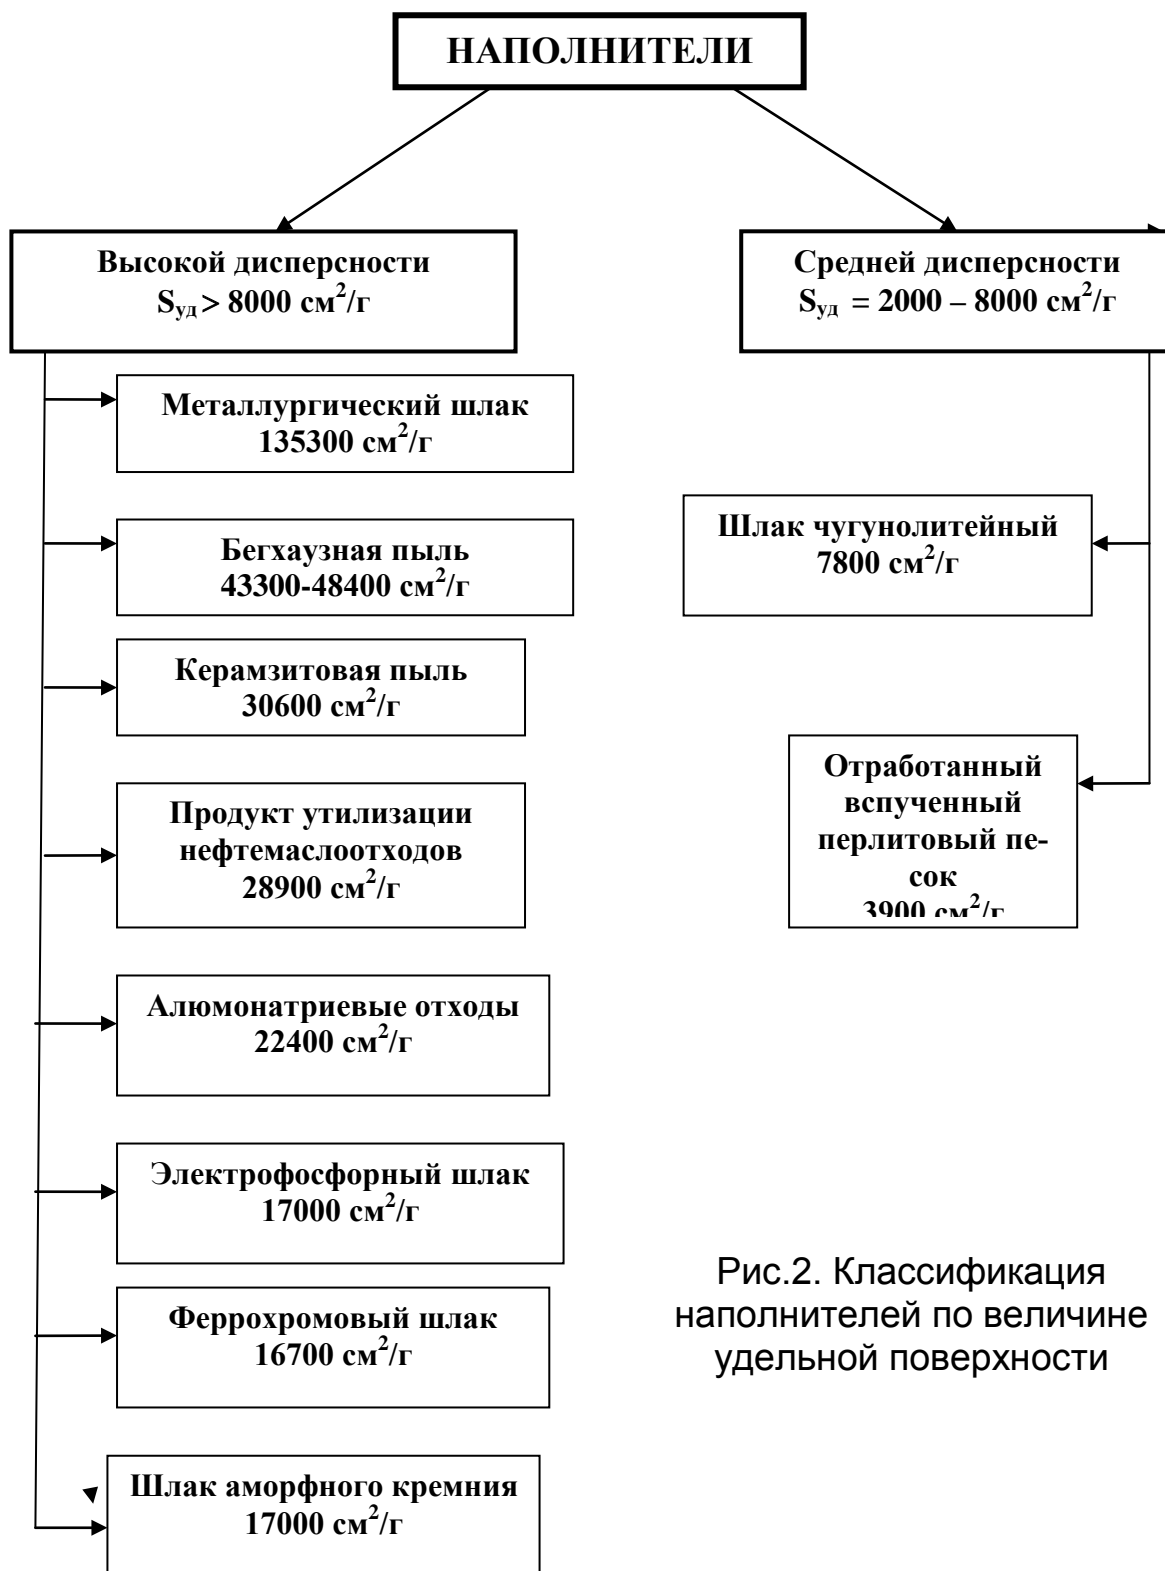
НАПОЛНИТЕЛИ

Высокой дисперсности
$S_{уд}$ > 8000 см$^2$/г

Металлургический шлак
135300 см$^2$/г

Бегхаузная пыль
43300-48400 см$^2$/г

Керамзитовая пыль
30600 см$^2$/г

Продукт утилизации нефтемаслоотходов
28900 см$^2$/г

Алюмонатриевые отходы
22400 см$^2$/г

Электрофосфорный шлак
17000 см$^2$/г

Феррохромовый шлак
16700 см$^2$/г

Шлак аморфного кремния
17000 см$^2$/г

Средней дисперсности
$S_{уд}$ = 2000 – 8000 см$^2$/г

Шлак чугунолитейный
7800 см$^2$/г

Отработанный вспученный перлитовый песок
3900 см$^2$/г

Рис.2. Классификация наполнителей по величине удельной поверхности